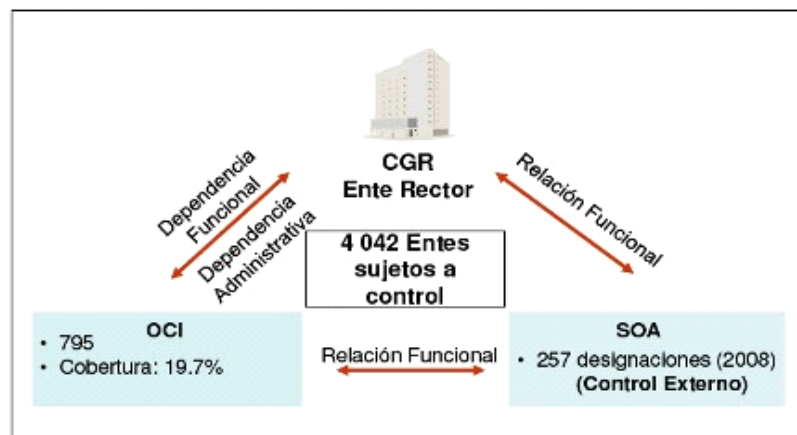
CGR
Ente Rector

Dependencia Funcional

Dependencia Administrativa

Relación Funcional

4 042 Entes sujetos a control

OCI
• 795
• Cobertura: 19.7%

Relación Funcional

SOA
• 257 designaciones (2008)
(Control Externo)